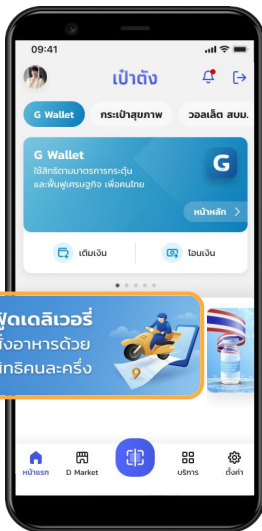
09:41

เป๋าตัง

G Wallet
กระเป๋าสุขภาพ
วอลเล็ต สบม.

G Wallet
ใช้สิทธิตามมาตรการกระตุ้นและฟื้นฟูเศรษฐกิจ เพื่อคนไทย

G

หน้าหลัก

เติมเงิน
โอนเงิน

ฟู้ดเดลิเวอรี่
สั่งอาหารด้วย
สิทธิคนละครึ่ง

หน้าแรก
D Market
บริการ
ตั้งค่า